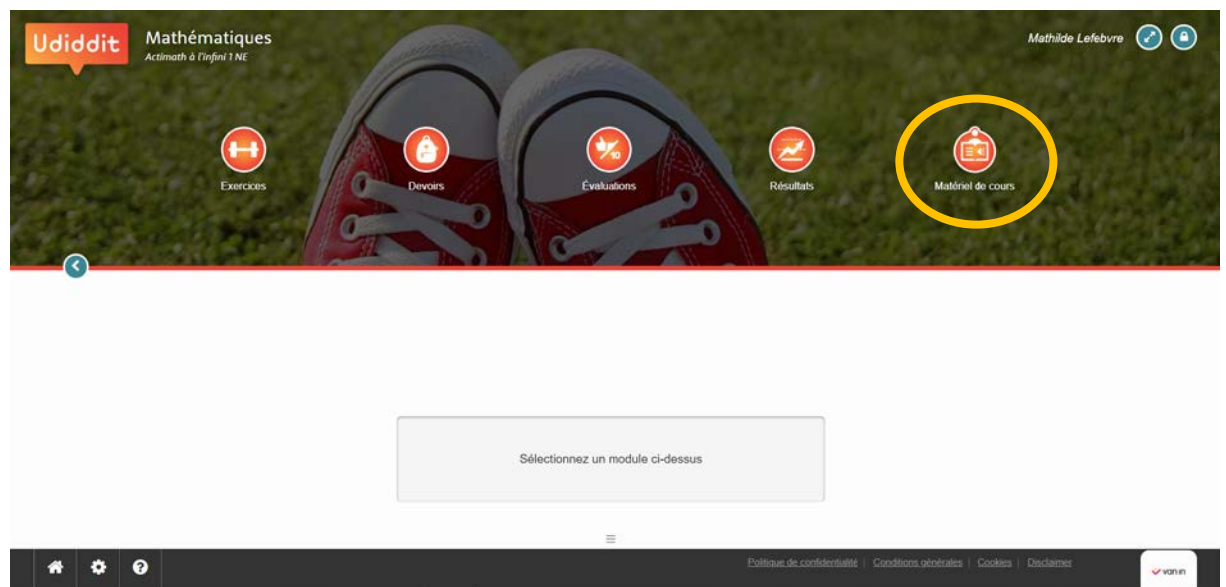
Udiddit
Mathématiques
Actimath à l'infini 1 NE

Mathilde Lefebvre

Exercices
Devoirs
Évaluations
Résultats
Matériel de cours

Sélectionnez un module ci-dessus

Politique de confidentialité | Conditions générales | Cookies | Disclaimer

van in